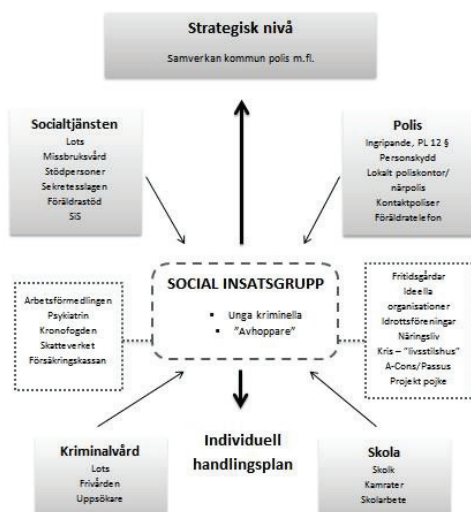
Strategisk nivå
Samverkan kommun polis m.fl.

Socialtjänsten
Lots
Missbruksvård
Stödpersoner
Sekretesslagen
Föräldrastöd
SiS

Polis
Ingripande, PL 12 §
Personskydd
Lokalt poliskontor/närpolis
Kontaktpoliser
Föräldratelefon

Arbetsförmedlingen
Psykiatrin
Kronofogden
Skatteverket
Försäkringskassan

SOCIAL INSATSGRUPP
▪ Unga kriminella
▪ "Avhoppare"

Fritidsgårdar
Ideella organisationer
Idrottsföreningar
Näringsliv
Kris – "livsstilshus"
A-Cons/Passus
Projekt pojke

Kriminalvård
Lots
Frivården
Uppsökare

Individuell handlingsplan

Skola
Skolk
Kamrater
Skolarbete